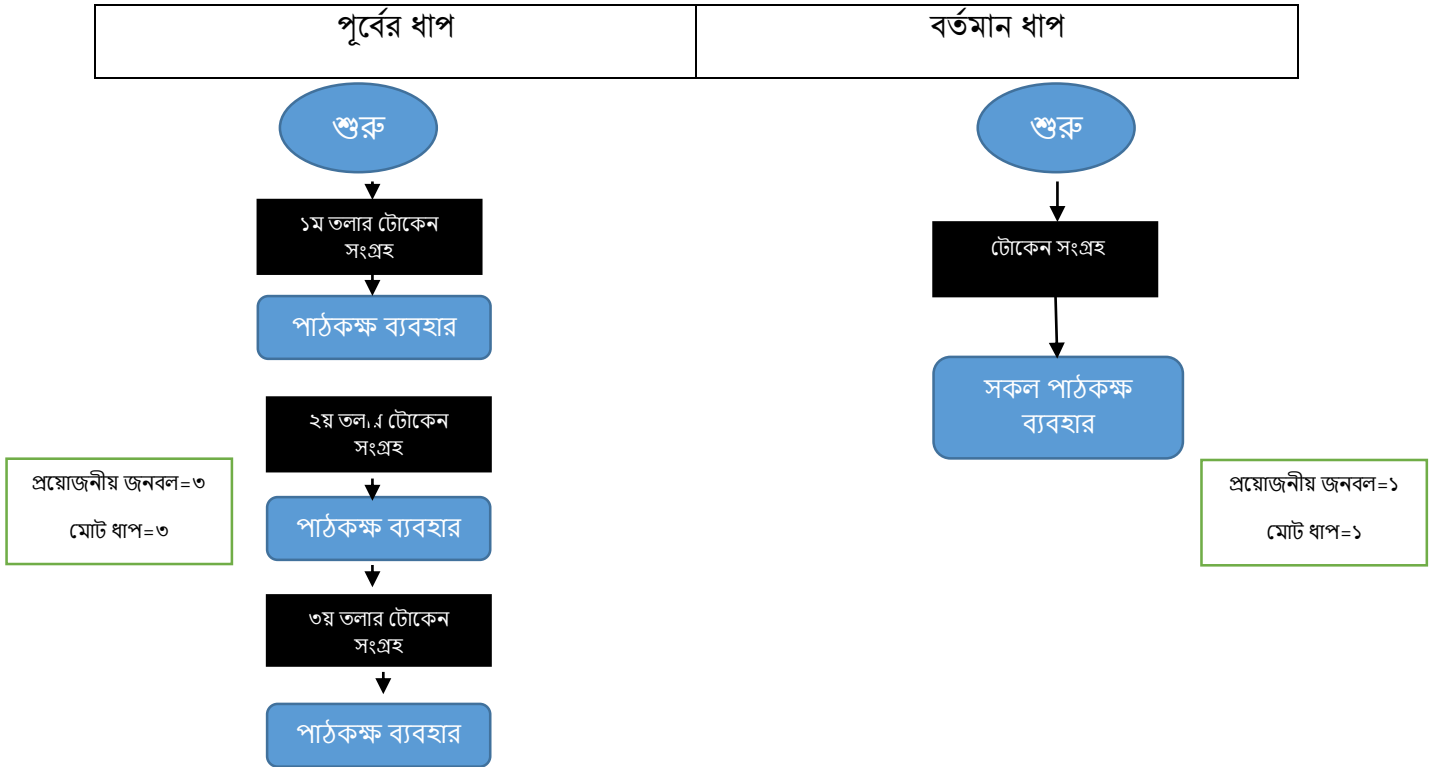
| পূর্বের ধাপ | বর্তমান ধাপ |
|---|---|

শুরু

১ম তলার টোকেন সংগ্রহ

পাঠকক্ষ ব্যবহার

২য় তল.‌র টোকেন সংগ্রহ

পাঠকক্ষ ব্যবহার

৩য় তলার টোকেন সংগ্রহ

পাঠকক্ষ ব্যবহার

প্রয়োজনীয় জনবল=৩

মোট ধাপ=৩

শুরু

টোকেন সংগ্রহ

সকল পাঠকক্ষ ব্যবহার

প্রয়োজনীয় জনবল=১

মোট ধাপ=১